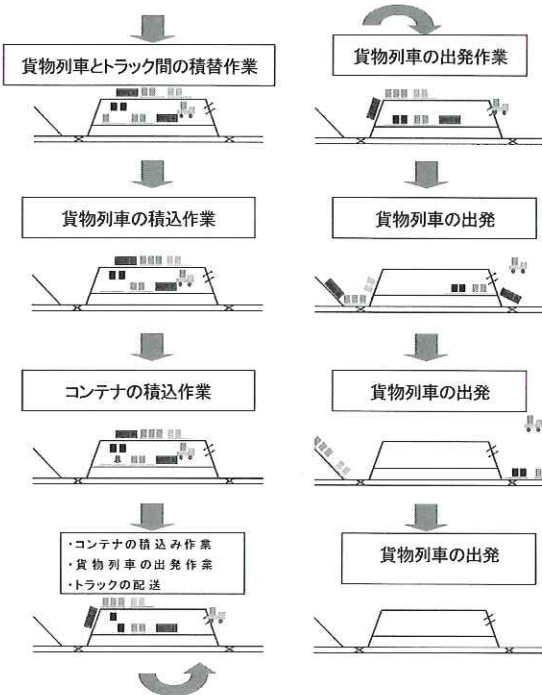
貨物列車とトラック間の積替作業

貨物列車の積込作業

コンテナの積込作業

・コンテナの積込み作業
・貨物列車の出発作業
・トラックの配送

貨物列車の出発作業

貨物列車の出発

貨物列車の出発

貨物列車の出発